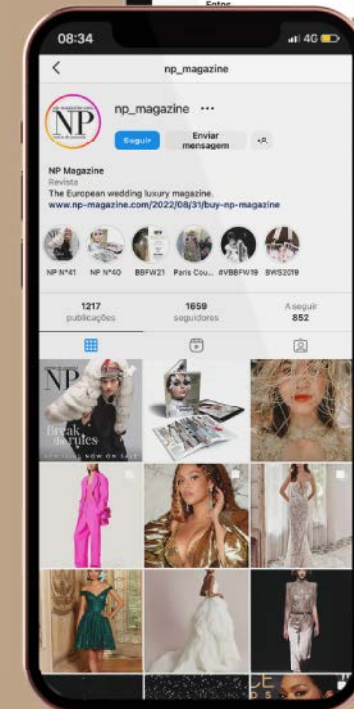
Fotos

08:34

4G

np_magazine

NP

np_magazine ···

Seguir

Enviar mensagem

NP Magazine
Revista
The European wedding luxury magazine.
www.np-magazine.com/2022/08/31/buy-np-magazine

NP Nº41 NP Nº40 BBFW21 Paris Cou... #VBBFW19 BWS2019

1217 publicações

1659 seguidores

A seguir 852

NP

Break the rules

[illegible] NOW ON SALE